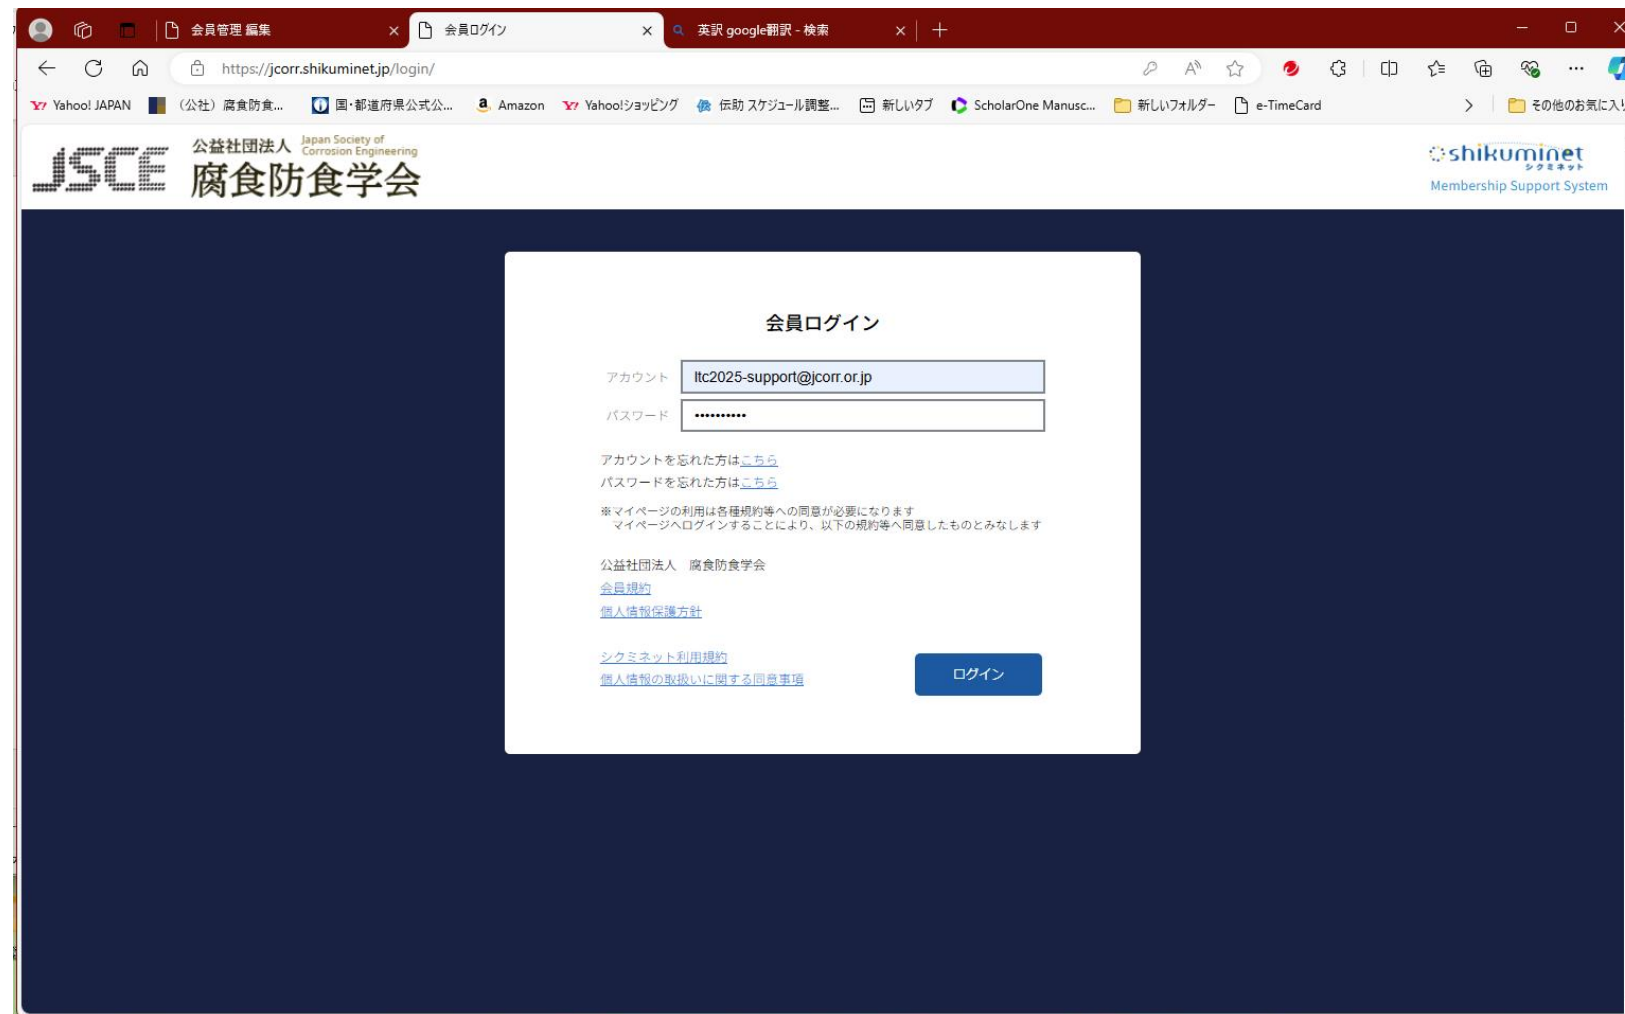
会員管理 編集 ×
会員ログイン ×
英訳 google翻訳 - 検索 ×
+

https://jcorr.shikuminet.jp/login/

Yahoo! JAPAN　(公社) 腐食防食...　国・都道府県公式公...　Amazon　Yahoo!ショッピング　伝助 スケジュール調整...　新しいタブ　ScholarOne Manusc...　新しいフォルダー　e-TimeCard　>　その他のお気に入り

JSCE 公益社団法人 Japan Society of Corrosion Engineering 腐食防食学会

shikuminet シクミネット
Membership Support System

会員ログイン

アカウント ltc2025-support@jcorr.or.jp
パスワード ••••••••••

アカウントを忘れた方はこちら
パスワードを忘れた方はこちら

※マイページの利用は各種規約等への同意が必要になります
マイページへログインすることにより、以下の規約等へ同意したものとみなします

公益社団法人　腐食防食学会
会員規約
個人情報保護方針

シクミネット利用規約
個人情報の取扱いに関する同意事項

ログイン